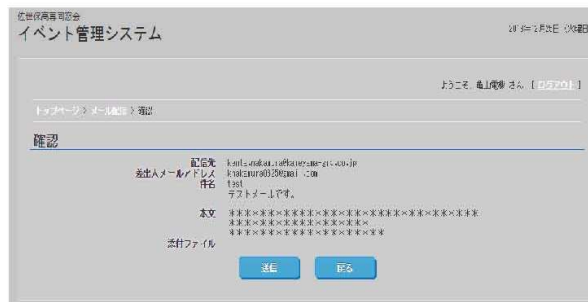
松世保商事団会
イベント管理システム

2013年2月5日（火曜日）

ようこそ、亀山優樹 さん [ログアウト]

トップページ > メール配信 > 確認

確認

配信先 kentanakamura@kameyama-gt.co.jp
差出人メールアドレス knakamura0320@gmail.com
件名 test
テストメールです。

本文 ＊＊＊＊＊＊＊＊＊＊＊＊＊＊＊＊＊＊＊＊＊＊＊＊＊＊＊＊＊＊
＊＊＊＊＊＊＊＊＊＊＊＊＊＊＊＊＊＊＊＊
＊＊＊＊＊＊＊＊＊＊＊＊＊＊＊＊＊＊＊＊

添付ファイル

送信 戻る